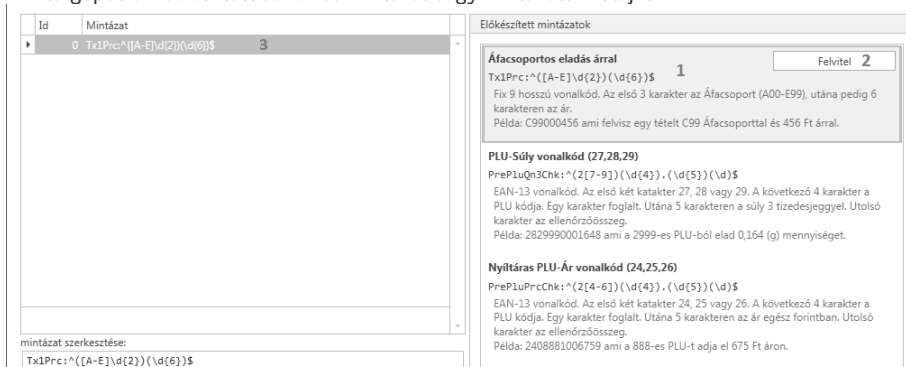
| Id | Mintázat |
|---|---|
| 0 | Tx1Prc:^([A-E]\d{2})(\d{6})$ |

3

mintázat szerkesztése:

Tx1Prc:^([A-E]\d{2})(\d{6})$

Előkészített mintázatok

Áfacsoportos eladás árral

Felvitel 2

Tx1Prc:^([A-E]\d{2})(\d{6})$ 1

Fix 9 hosszú vonalkód. Az első 3 karakter az Áfacsoport (A00-E99), utána pedig 6 karakterben az ár.

Példa: C99000456 ami felvisz egy tételt C99 Áfacsoporttal és 456 Ft árral.

PLU-Súly vonalkód (27,28,29)

PrePluQn3Chk:^(2[7-9])(\d{4}).(\d{5})(\d)$

EAN-13 vonalkód. Az első két katakter 27, 28 vagy 29. A következő 4 karakter a PLU kódja. Egy karakter foglalt. Utána 5 karakteren a súly 3 tizedesjeggyel. Utolsó karakter az ellenőrzőösszeg.

Példa: 2829990001648 ami a 2999-es PLU-ból elad 0,164 (g) mennyiséget.

Nyiltáras PLU-Ár vonalkód (24,25,26)

PrePluPrcChk:^(2[4-6])(\d{4}).(\d{5})(\d)$

EAN-13 vonalkód. Az első két katakter 24, 25 vagy 26. A következő 4 karakter a PLU kódja. Egy karakter foglalt. Utána 5 karakteren az ár egész forintban. Utolsó karakter az ellenőrzőösszeg.

Példa: 2408881006759 ami a 888-as PLU-t adja el 675 Ft áron.